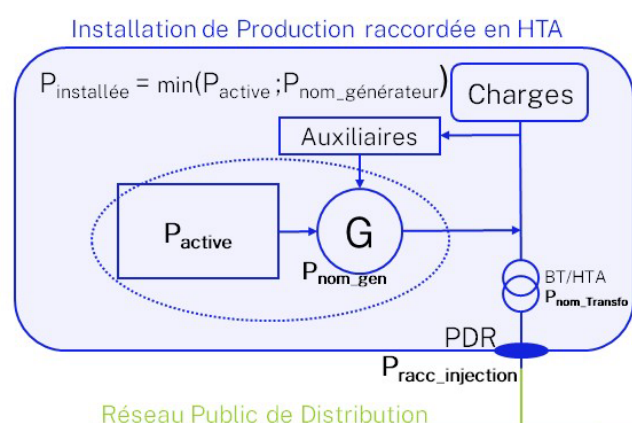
Installation de Production raccordée en HTA

$P_{installée} = \min(P_{active} ; P_{nom\_générateur})$

Charges

Auxiliaires

$P_{active}$

G

$P_{nom\_gen}$

BT/HTA

$P_{nom\_Transfo}$

PDR

$P_{racc\_injection}$

Réseau Public de Distribution